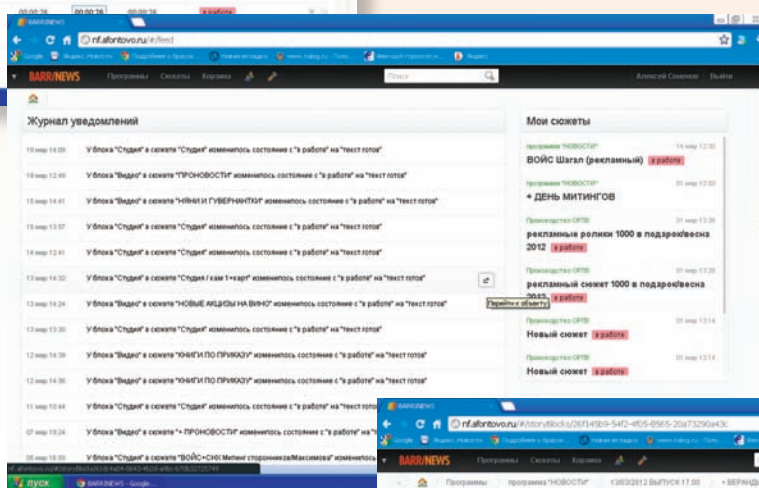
00:00:26 00:00:26 00:00:26 в работе

BARRNEWS

nf.afontovo.ru/#/feed

Google Яндекс.Новости Подробнее о браузе... Новая вкладка www.rabg.ru Вмещай строгость... Яндекс

BARR/NEWS Программы Сюжеты Корзина Поиск Алексей Семенов Выйти

Журнал уведомлений

| | |
|---|---|
| 16 мар 14:09 | У блока "Студия" в сюжете "Студия" изменилось состояние с "в работе" на "текст готов" |
| 16 мар 12:49 | У блока "Видео" в сюжете "ПРОНОВОСТИ" изменилось состояние с "в работе" на "текст готов" |
| 15 мар 14:41 | У блока "Видео" в сюжете "НЯНИ И ГУВЕРНАНТКИ" изменилось состояние с "в работе" на "текст готов" |
| 15 мар 13:57 | У блока "Студия" в сюжете "Студия" изменилось состояние с "в работе" на "текст готов" |
| 14 мар 12:41 | У блока "Студия" в сюжете "Студия" изменилось состояние с "в работе" на "текст готов" |
| 13 мар 14:32 | У блока "Студия" в сюжете "Студия / кам 1+карт" изменилось состояние с "в работе" на "текст готов" |
| 13 мар 14:24 | У блока "Видео" в сюжете "НОВЫЕ АКЦИЗЫ НА ВИНО" изменилось состояние с "в работе" на "текст готов" |
| 13 мар 13:30 | У блока "Студия" в сюжете "Студия" изменилось состояние с "в работе" на "текст готов" |
| 12 мар 14:39 | У блока "Видео" в сюжете "КНИГИ ПО ПРИКАЗУ" изменилось состояние с "в работе" на "текст готов" |
| 12 мар 14:36 | У блока "Видео" в сюжете "КНИГИ ПО ПРИКАЗУ" изменилось состояние с "в работе" на "текст готов" |
| 11 мар 10:44 | У блока "Видео" в сюжете "+ ПРОНОВОСТИ" изменилось состояние с "в работе" на "текст готов" |
| 07 мар 16:24 | У блока "Видео" в сюжете "ВОЙС+СНК Митинг сторонников Максимова" изменилось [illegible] |

Перейти к объекту

Мои сюжеты

программа "НОВОСТИ" 14 мар 12:30
ВОЙС Шагал (рекламный) в работе

программа "НОВОСТИ" 01 мар 12:50
+ ДЕНЬ МИТИНГОВ

Производство ОРТВ 01 мар 13:38
рекламные ролики 1000 в подарок/весна 2012 в работе

Производство ОРТВ 01 мар 13:28
рекламный сюжет 1000 в подарок/весна 2012 в работе

Производство ОРТВ 01 мар 13:14
Новый сюжет в работе

Производство ОРТВ 01 мар 13:14
Новый сюжет в работе

BARRNEWS

nf.afontovo.ru/#/storyblocks/26f349b9-54f2-4f05-8965-20a73290a43c

Google Яндекс.Новости Подробнее о браузе... Новая вкладка www.rabg.ru

BARR/NEWS Программы Сюжеты Корзина

Программы программа "НОВОСТИ" 13/03/2012 ВЫПУСК 17:00 ВЕРАНДА

пуск BARRNEWS - Google...